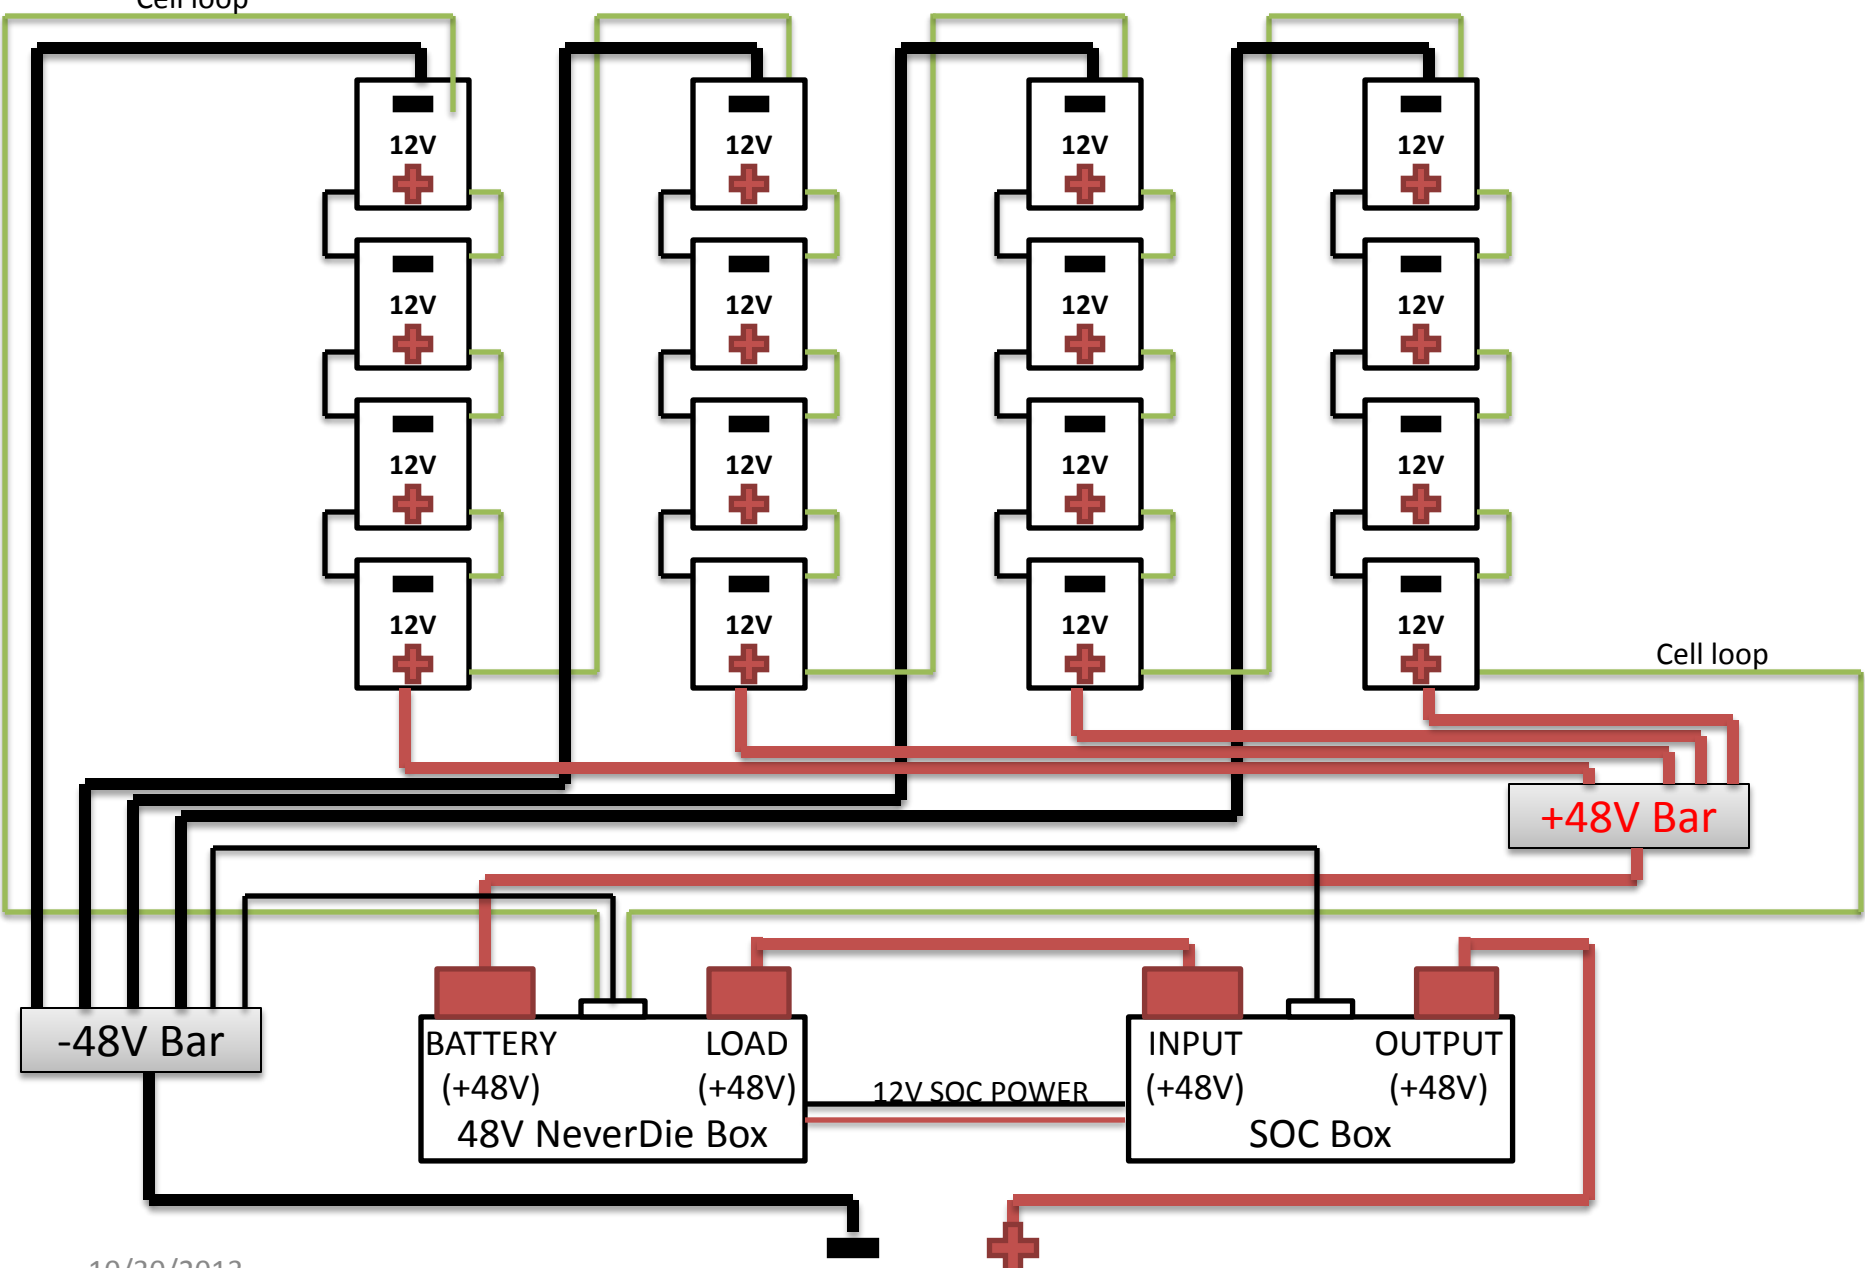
Cell loop

12V
12V
12V
12V

12V
12V
12V
12V

12V
12V
12V
12V

12V
12V
12V
12V

Cell loop

+48V Bar

-48V Bar

BATTERY (+48V)
LOAD (+48V)
48V NeverDie Box

12V SOC POWER

INPUT (+48V)
OUTPUT (+48V)
SOC Box

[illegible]